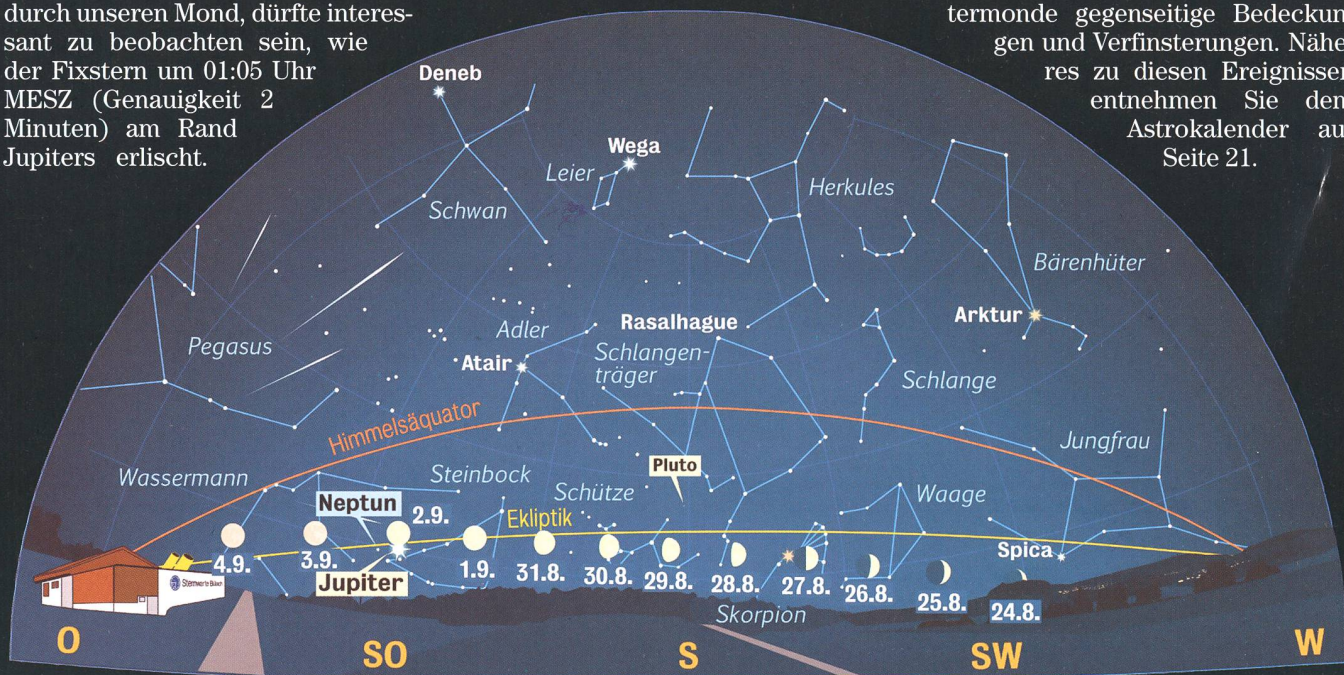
durch unseren Mond, dürfte interessant zu beobachten sein, wie der Fixstern um 01:05 Uhr MESZ (Genauigkeit 2 Minuten) am Rand Jupiters erlischt.

termonde gegenseitige Bedeckun gen und Verfinsterungen. Nähe res zu diesen Ereignissen entnehmen Sie den Astrokalender au Seite 21.

Deneb
Wega
Leier
Schwan
Herkules
Bärenhüter
Pegasus
Adler
Rasalhague
Arktur
Atair
Schlangenträger
Schlange
Himmelsäquator
Jungfrau
Wassermann
Steinbock
Pluto
Schütze
Waage
Neptun
2.9.
Ekliptik
Spica
4.9.
3.9.
Jupiter
1.9.
31.8.
30.8.
29.8.
28.8.
27.8.
26.8.
25.8.
24.8.
Skorpion
Sternwarte Bülach
O
SO
S
SW
W